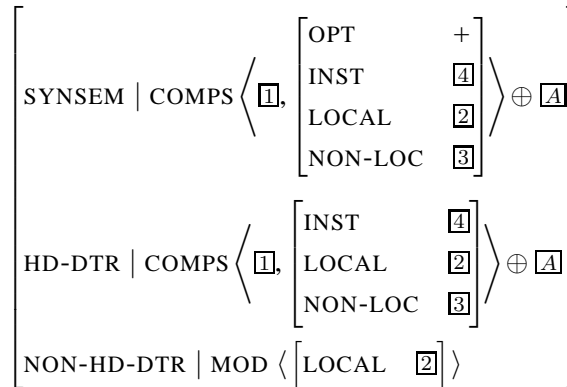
$$\left[\begin{array}{l} \text{SYNSEM} \mid \text{COMPS} \left\langle \boxed{1}, \left[\begin{array}{ll} \text{OPT} & + \\ \text{INST} & \boxed{4} \\ \text{LOCAL} & \boxed{2} \\ \text{NON-LOC} & \boxed{3} \end{array}\right] \right\rangle \oplus \boxed{A} \\ \text{HD-DTR} \mid \text{COMPS} \left\langle \boxed{1}, \left[\begin{array}{ll} \text{INST} & \boxed{4} \\ \text{LOCAL} & \boxed{2} \\ \text{NON-LOC} & \boxed{3} \end{array}\right] \right\rangle \oplus \boxed{A} \\ \text{NON-HD-DTR} \mid \text{MOD} \left\langle \left[\text{LOCAL} \quad \boxed{2}\right] \right\rangle \end{array}\right]$$